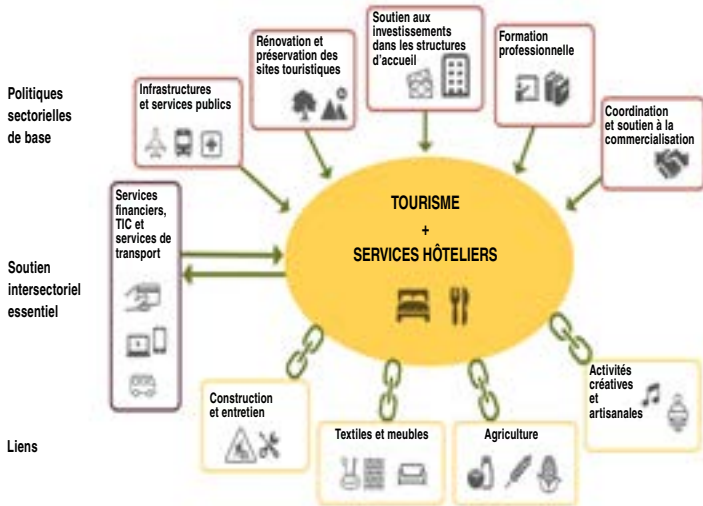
Politiques sectorielles de base

Infrastructures et services publics

Rénovation et préservation des sites touristiques

Soutien aux investissements dans les structures d'accueil

Formation professionnelle

Coordination et soutien à la commercialisation

Soutien intersectoriel essentiel

Services financiers, TIC et services de transport

TOURISME
+
SERVICES HÔTELIERS

Liens

Construction et entretien

Textiles et meubles

Agriculture

Activités créatives et artisanales